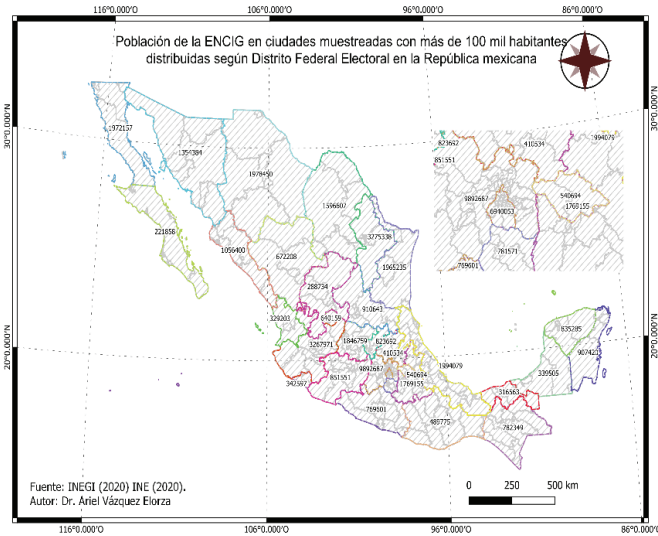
116°0.000'O
106°0.000'O
96°0.000'O
86°0.000'O

Población de la ENCIG en ciudades muestreadas con más de 100 mil habitantes distribuidas según Distrito Federal Electoral en la República mexicana

30°0.000'N
30°0.000'N
20°0.000'N
20°0.000'N

1972157
1354384
1978450
221858
1556607
3275338
1056400
672208
1965235
288734
910641
329203
640159
3267971
1846759
623652
610334
342567
4892667
851551
540684
1769155
1894079
835285
9074223
339505
316663
759101
488775
782349

823652
410534
994079
851551
540684
4892667
6940053
1769155
781571
759101

Fuente: INEGI (2020) INE (2020).
Autor: Dr. Ariel Vázquez Elorza

0
250
500 km

116°0.000'O
106°0.000'O
96°0.000'O
86°0.000'O